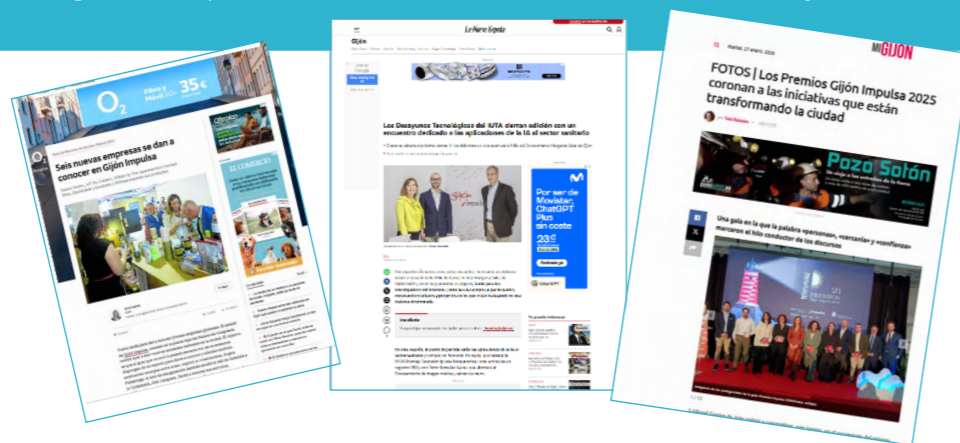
O2 Fibra y Móvil 35€

Seis nuevas empresas se dan a conocer en Gijón Impulsa

EL COMERCIO

La Nueva España

Gijón

Los Desayunos Tecnológicos del IUTA cierran edición con un encuentro dedicado a las aplicaciones de la IA al sector sanitario

Por ser de Movistar, ChatGPT Plus sin coste 23€

MIGIJÓN

Martes, 27 enero 2026

FOTOS | Los Premios Gijón Impulsa 2025 coronan a las iniciativas que están transformando la ciudad

Pozo Solón

Una gala en la que la palabra «persona», «cercanía» y «confianza» marcaron el hilo conductor de los discursos